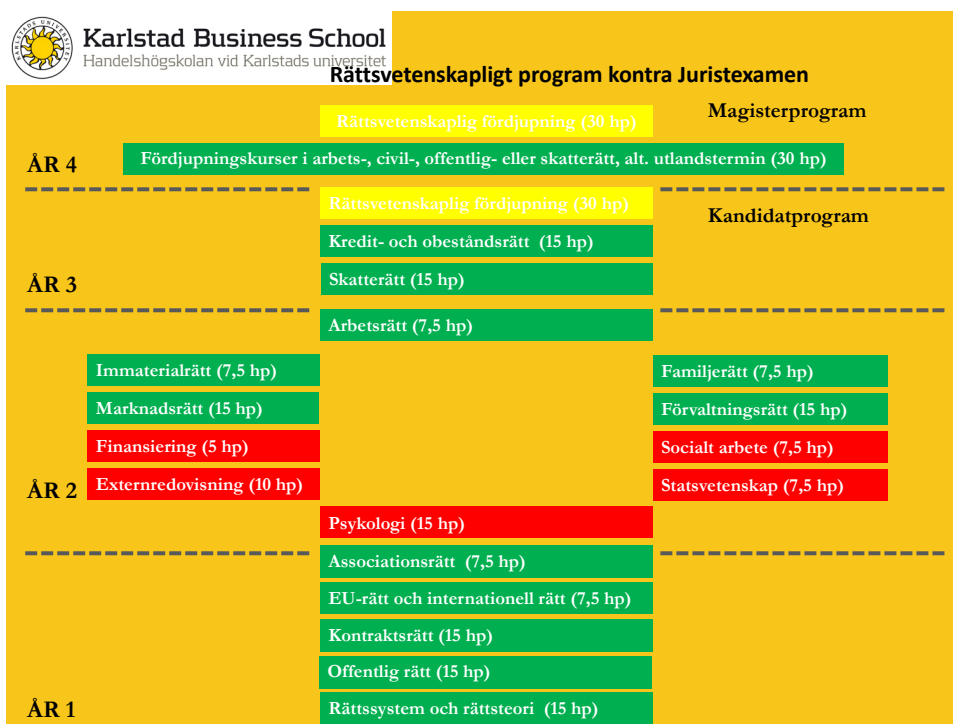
KARLSTADS UNIVERSITET

Karlstad Business School
Handelshögskolan vid Karlstads universitet

Rättsvetenskapligt program kontra Juristexamen

Rättsvetenskaplig fördjupning (30 hp)

Magisterprogram

ÅR 4

Fördjupningskurser i arbets-, civil-, offentlig- eller skatterätt, alt. utlandstermin (30 hp)

Rättsvetenskaplig fördjupning (30 hp)

Kandidatprogram

Kredit- och obeståndsrätt (15 hp)

Skatterätt (15 hp)

ÅR 3

Arbetsrätt (7,5 hp)

Immaterialrätt (7,5 hp)

Marknadsrätt (15 hp)

Finansiering (5 hp)

Externredovisning (10 hp)

Familjerätt (7,5 hp)

Förvaltningsrätt (15 hp)

Socialt arbete (7,5 hp)

Statsvetenskap (7,5 hp)

ÅR 2

Psykologi (15 hp)

Associationsrätt (7,5 hp)

EU-rätt och internationell rätt (7,5 hp)

Kontraktsrätt (15 hp)

Offentlig rätt (15 hp)

ÅR 1

Rättssystem och rättsteori (15 hp)